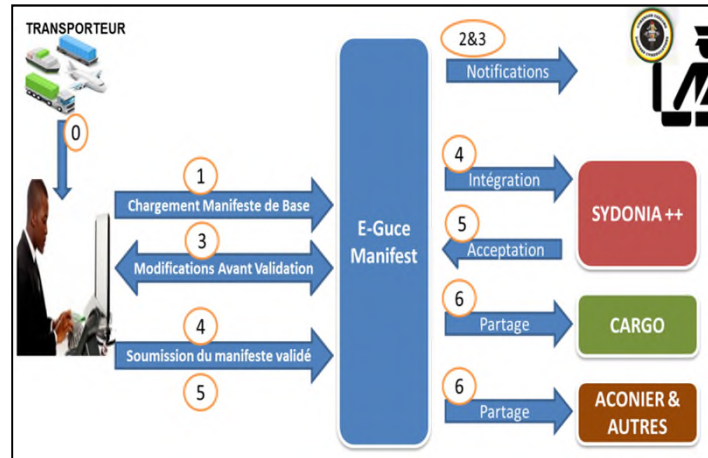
TRANSPORTEUR

0

1

Chargement Manifeste de Base

3

Modifications Avant Validation

4

Soumission du manifeste validé

5

E-Guce Manifest

2&3

Notifications

4

Intégration

SYDONIA ++

5

Acceptation

6

Partage

CARGO

6

Partage

ACONIER & AUTRES